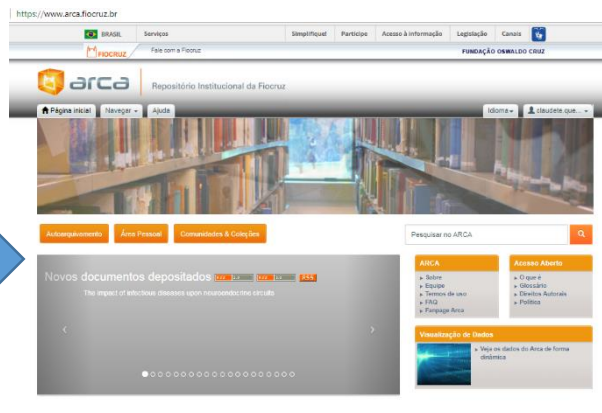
https://www.arca.fiocruz.br

BRASIL Serviços Simplifique! Participe Acesso à informação Legislação Canais

FIOCRUZ Fale com a Fiocruz FUNDAÇÃO OSWALDO CRUZ

arca Repositório Institucional da Fiocruz

Página inicial Navegar Ajuda Idioma claudete.que...

Autoarquivamento Área Pessoal Comunidades & Coleções

Pesquisar no ARCA

Novos documentos depositados RSS

The impact of infectious diseases upon neuroendocrine circuits

ARCA
Sobre
Equipe
Termos de uso
FAQ
Fanpage Arca

Acesso Aberto
O que é
Glossário
Direitos Autorais
Política

Visualização de Dados
Veja os dados do Arca de forma dinâmica